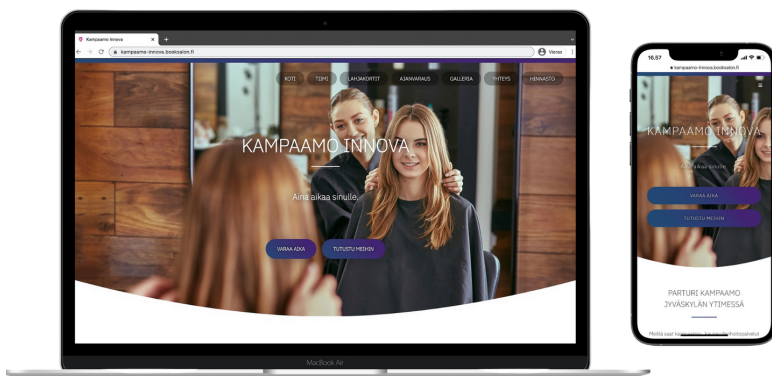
Kampaamo Innova
kampaamo-innova.booksalon.fi
Vieras

KOTI TIIMI LAHJAKORTIT AJANVARAUS GALLERIA YHTEYS HINNASTO

KAMPAAMO INNOVA

Aina aikaa sinulle.

VARAA AIKA TUTUSTU MEIHIN

MacBook Air

16.57
kampaamo-innova.booksalon.fi

KAMPAAMO INNOVA

Aina aikaa sinulle.

VARAA AIKA
TUTUSTU MEIHIN

PARTURI KAMPAAMO JYVÄSKYLÄN YTIMESSÄ

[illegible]